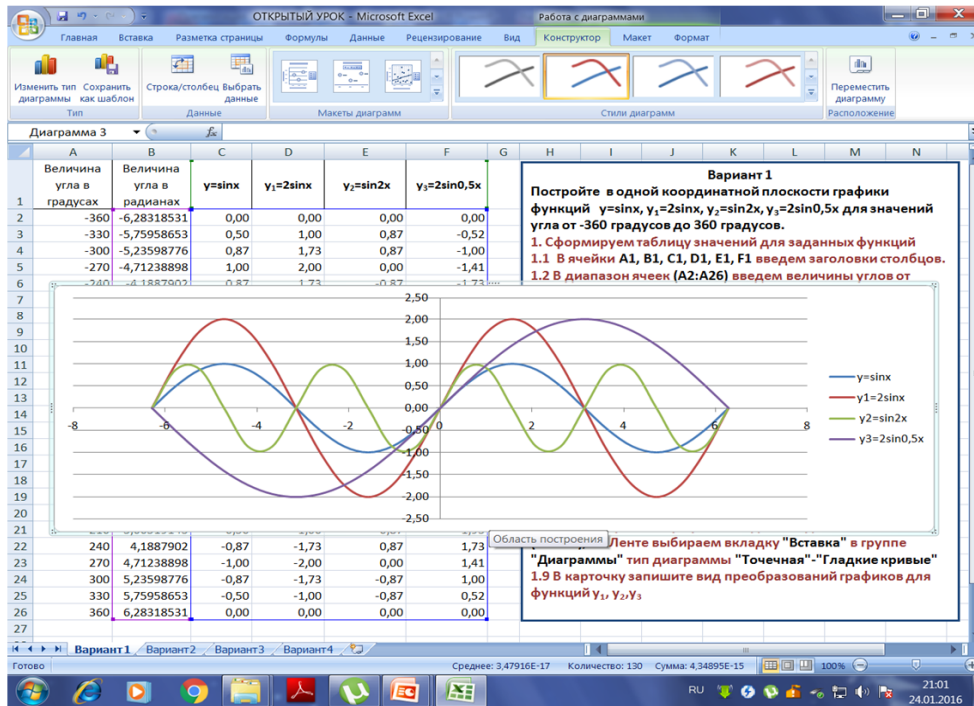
ОТКРЫТЫЙ УРОК - Microsoft Excel
Работа с диаграммами

Главная Вставка Разметка страницы Формулы Данные Рецензирование Вид Конструктор Макет Формат

Изменить тип диаграммы
Сохранить как шаблон
Тип
Строка/столбец
Выбрать данные
Данные
Макеты диаграмм
Стили диаграмм
Переместить диаграмму
Расположение

Диаграмма 3
$f_x$

| | A | B | C | D | E | F | G |
|---|---|---|---|---|---|---|---|
| 1 | Величина угла в градусах | Величина угла в радианах | y=sinx | $y_1$=2sinx | $y_2$=sin2x | $y_3$=2sin0,5x | |
| 2 | -360 | -6,28318531 | 0,00 | 0,00 | 0,00 | 0,00 | |
| 3 | -330 | -5,75958653 | 0,50 | 1,00 | 0,87 | -0,52 | |
| 4 | -300 | -5,23598776 | 0,87 | 1,73 | 0,87 | -1,00 | |
| 5 | -270 | -4,71238898 | 1,00 | 2,00 | 0,00 | -1,41 | |
| 6 | -240 | -4,1887902 | 0,87 | 1,73 | -0,87 | -1,73 | |
| 21 | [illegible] | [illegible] | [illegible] | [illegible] | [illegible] | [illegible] | |
| 22 | 240 | 4,1887902 | -0,87 | -1,73 | 0,87 | 1,73 | |
| 23 | 270 | 4,71238898 | -1,00 | -2,00 | 0,00 | 1,41 | |
| 24 | 300 | 5,23598776 | -0,87 | -1,73 | -0,87 | 1,00 | |
| 25 | 330 | 5,75958653 | -0,50 | -1,00 | -0,87 | 0,52 | |
| 26 | 360 | 6,28318531 | 0,00 | 0,00 | 0,00 | 0,00 | |

Вариант 1
Постройте в одной координатной плоскости графики функций y=sinx, $y_1$=2sinx, $y_2$=sin2x, $y_3$=2sin0,5x для значений угла от -360 градусов до 360 градусов.
1. Сформируем таблицу значений для заданных функций
1.1 В ячейки A1, B1, C1, D1, E1, F1 введем заголовки столбцов.
1.2 В диапазон ячеек (A2:A26) введем величины углов от
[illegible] Ленте выбираем вкладку "Вставка" в группе "Диаграммы" тип диаграммы "Точечная"-"Гладкие кривые"
1.9 В карточку запишите вид преобразований графиков для функций $y_1$, $y_2$,$y_3$

2,50
2,00
1,50
1,00
0,50
0,00
-0,50
-1,00
-1,50
-2,00
-2,50
-8 -6 -4 -2 0 2 4 6 8
y=sinx
y1=2sinx
y2=sin2x
y3=2sin0,5x
Область построения

Вариант1 Вариант2 Вариант3 Вариант4
Готово Среднее: 3,47916E-17 Количество: 130 Сумма: 4,34895E-15 100%
RU 21:01 24.01.2016